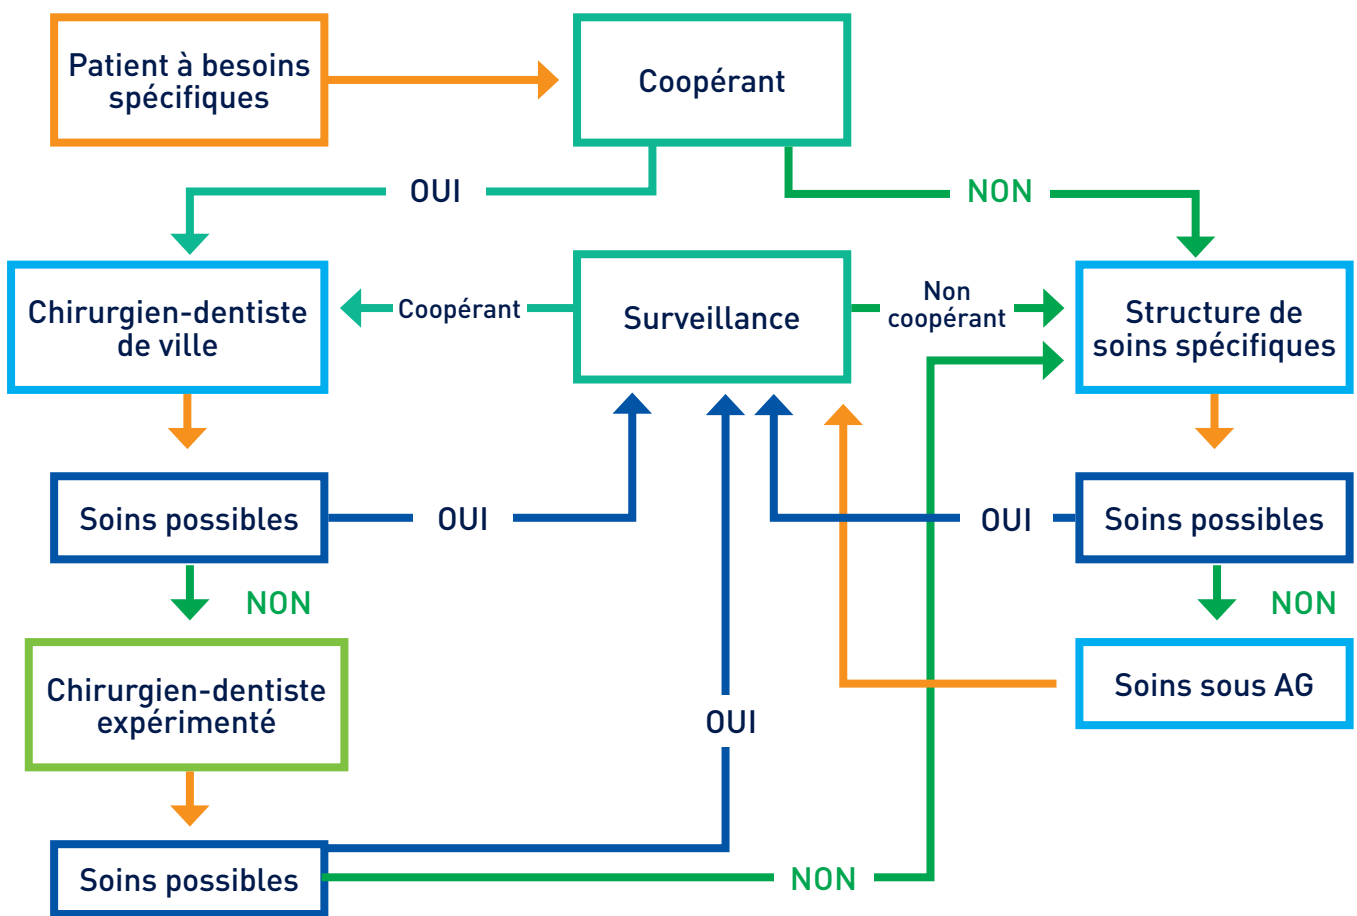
Patient à besoins spécifiques

Coopérant

OUI

NON

Chirurgien-dentiste de ville

Coopérant

Surveillance

Non coopérant

Structure de soins spécifiques

Soins possibles

OUI

OUI

Soins possibles

NON

NON

Chirurgien-dentiste expérimenté

Soins sous AG

OUI

Soins possibles

NON